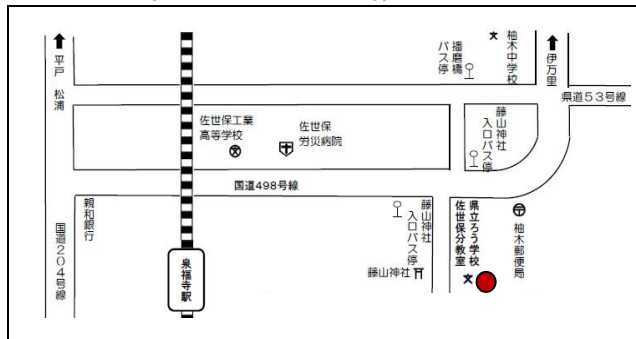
平戸
松浦
播磨橋
バス停
柚木中学校
伊万里
県道53号線
佐世保工業
高等学校
佐世保
労災病院
祇山神社
入口バス停
国道498号線
親和銀行
国道204号線
泉福寺駅
祇山神社
入口バス停
祇山神社
県立ろう学校
佐世保分教室
柚木郵便局